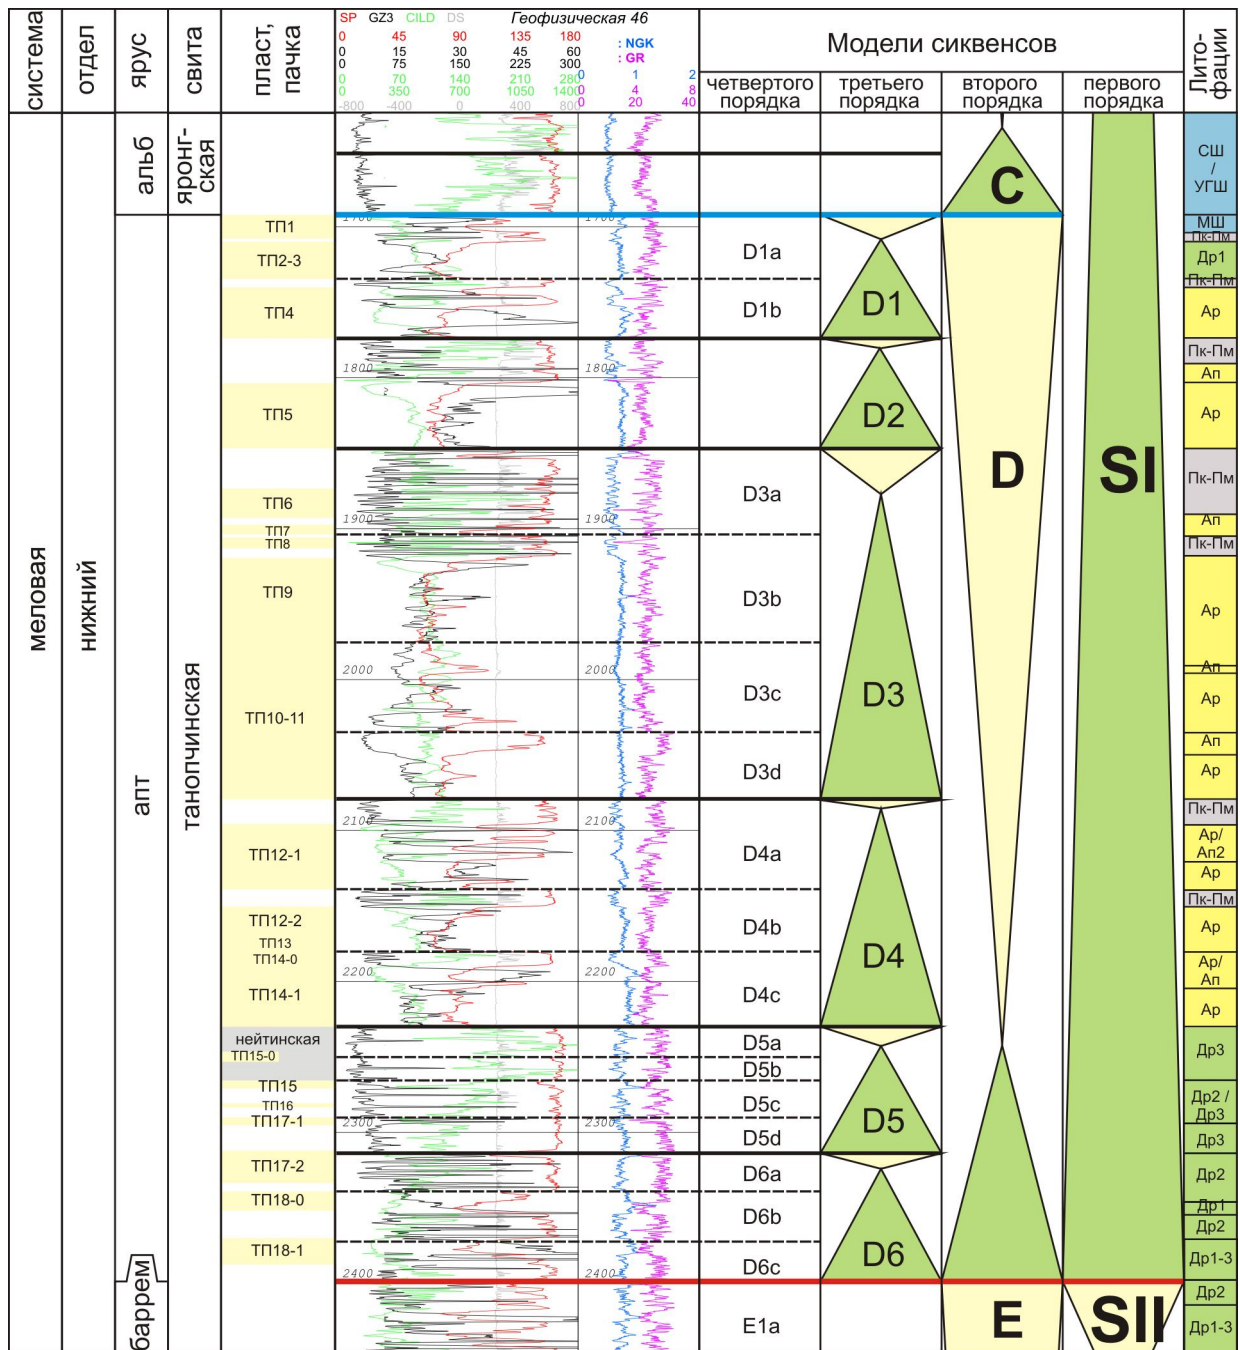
| система | отдел | ярус | свита | пласт, пачка | SP GZ3 CILD DS Геофизическая 46 | : NGK : GR | Модели сиквенсов четвертого порядка | третьего порядка | второго порядка | первого порядка | Литофации |
|---|---|---|---|---|---|---|---|---|---|---|---|
| меловая | нижний | альб | яронгская | | | | | | C | | СШ / УГШ |
| | | апт | танопчинская | ТП1 | 1700 | 1700 | | | D | SI | МШ Пк-Пм |
| | | | | ТП2-3 | | | D1a | D1 | | | Др1 Пк-Пм |
| | | | | ТП4 | | | D1b | | | | Ар |
| | | | | | 1800 | 1800 | | D2 | | | Пк-Пм Ап |
| | | | | ТП5 | | | | | | | Ар |
| | | | | ТП6 | 1900 | 1900 | D3a | | | | Пк-Пм Ап |
| | | | | ТП7 ТП8 | | | | | | | Пк-Пм |
| | | | | ТП9 | | | D3b | D3 | | | Ар Ап |
| | | | | ТП10-11 | 2000 | 2000 | D3c | | | | Ар |
| | | | | | | | D3d | | | | Ап Ар |
| | | | | ТП12-1 | 2100 | 2100 | D4a | D4 | | | Пк-Пм Ар/Ап2 Ар |
| | | | | ТП12-2 ТП13 ТП14-0 | 2200 | 2200 | D4b | | | | Пк-Пм Ар Ар/Ап |
| | | | | ТП14-1 | | | D4c | | | | Ар |
| | | | | нейтинская ТП15-0 | | | D5a D5b | D5 | | | Др3 |
| | | | | ТП15 ТП16 ТП17-1 | 2300 | 2300 | D5c D5d | | | | Др2 / Др3 Др3 |
| | | | | ТП17-2 ТП18-0 | | | D6a D6b | D6 | | | Др2 Др1 Др2 |
| | | | | ТП18-1 | 2400 | 2400 | D6c | | | | Др1-3 |
| | | баррем | | | | | E1a | | E | SII | Др2 Др1-3 |

SP: 0 45 90 135 180; GZ3: 0 15 30 45 60 / 0 75 150 225 300; CILD: 0 70 140 210 280 / 0 350 700 1050 1400; DS: -800 -400 0 400 800; NGK: 0 1 2 / 0 4 8; GR: 0 20 40